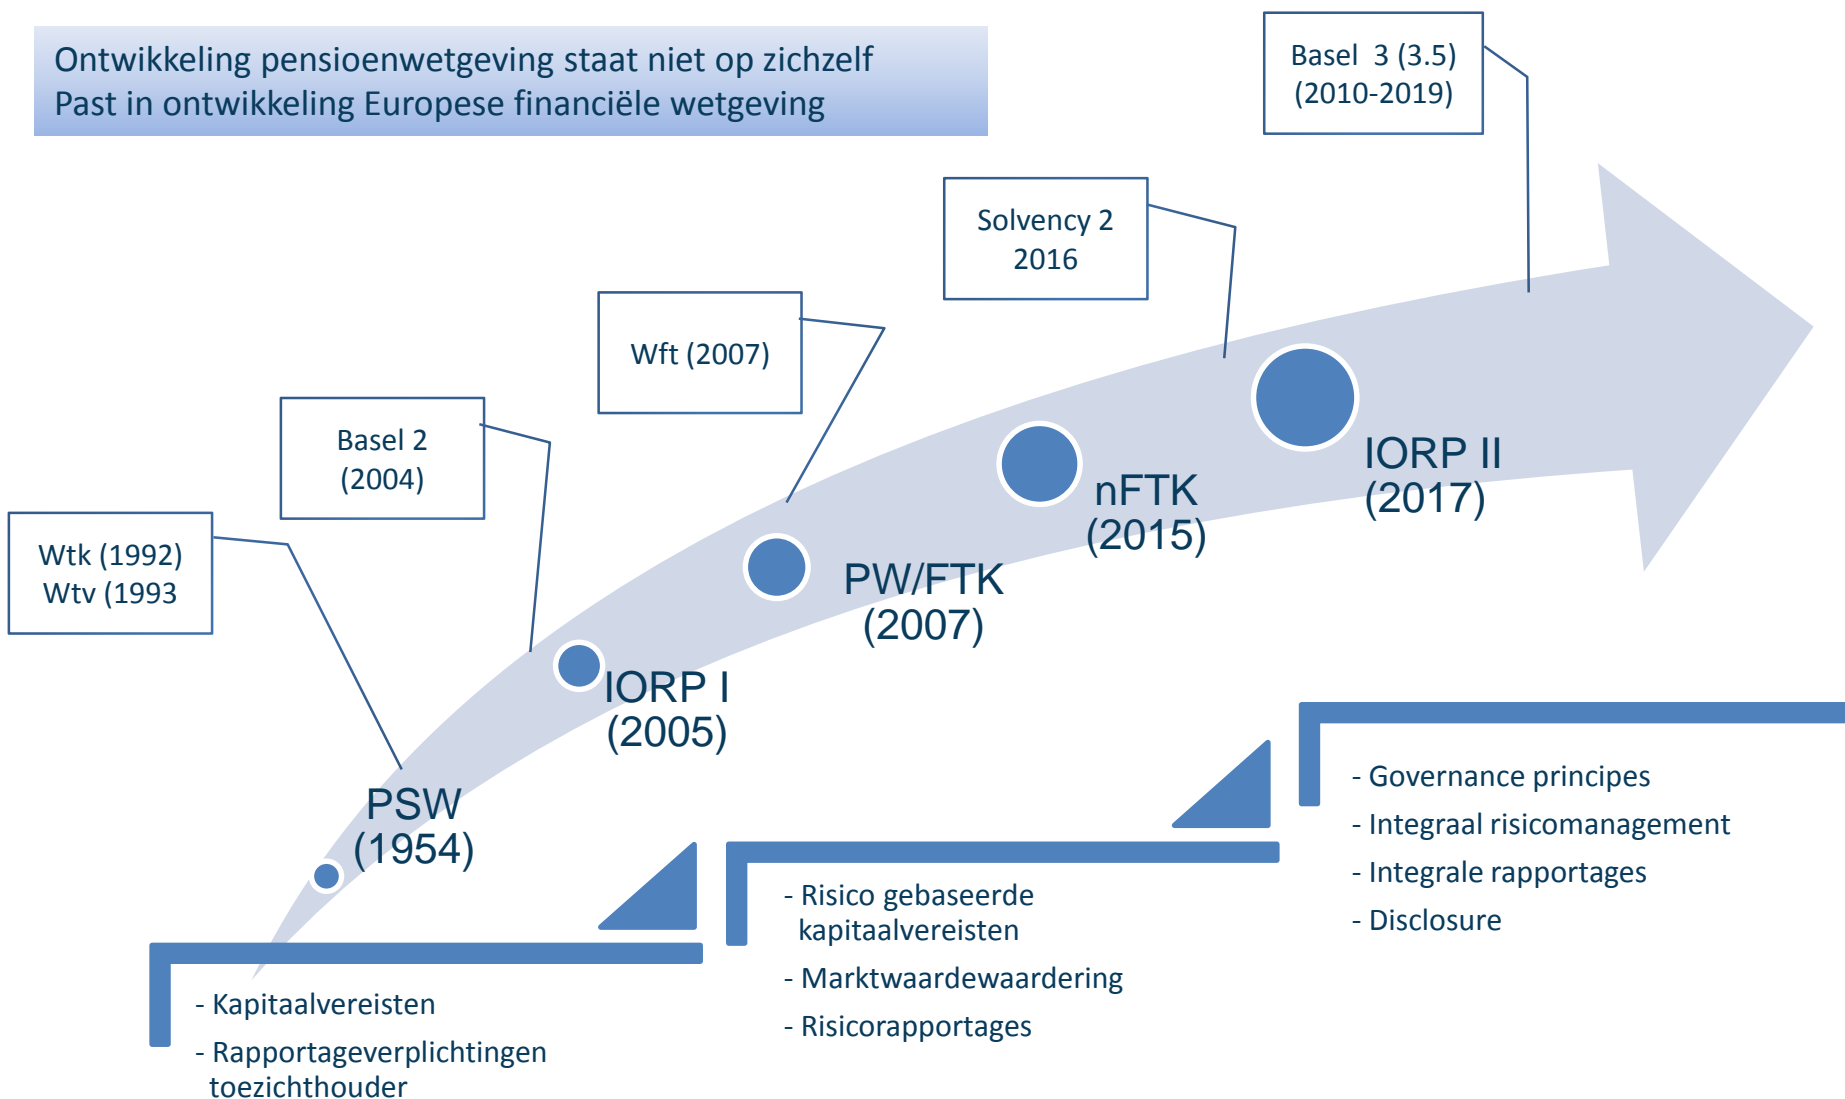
Ontwikkeling pensioenwetgeving staat niet op zichzelf
Past in ontwikkeling Europese financiële wetgeving

Basel 3 (3.5)
(2010-2019)

Solvency 2
2016

Wft (2007)

Basel 2
(2004)

Wtk (1992)
Wtv (1993

IORP II
(2017)

nFTK
(2015)

PW/FTK
(2007)

IORP I
(2005)

PSW
(1954)

- Governance principes
- Integraal risicomanagement
- Integrale rapportages
- Disclosure

- Risico gebaseerde kapitaalvereisten
- Marktwaardewaardering
- Risicorapportages

- Kapitaalvereisten
- Rapportageverplichtingen toezichthouder